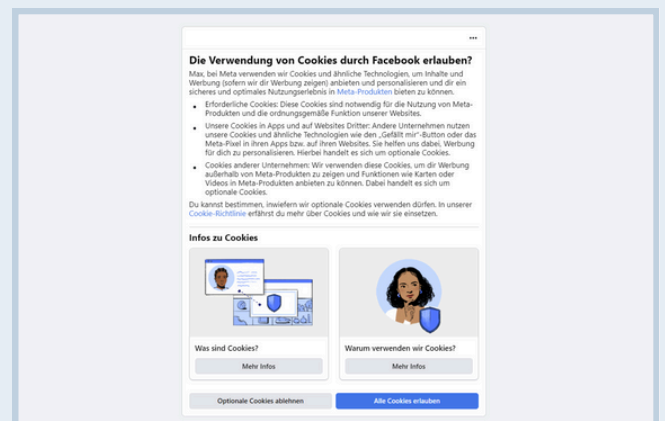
...

Die Verwendung von Cookies durch Facebook erlauben?

Max, bei Meta verwenden wir Cookies und ähnliche Technologien, um Inhalte und Werbung (sofern wir dir Werbung zeigen) anbieten und personalisieren und dir ein sicheres und optimales Nutzungserlebnis in Meta-Produkten bieten zu können.

- Erforderliche Cookies: Diese Cookies sind notwendig für die Nutzung von Meta-Produkten und die ordnungsgemäße Funktion unserer Websites.
- Unsere Cookies in Apps und auf Websites Dritter: Andere Unternehmen nutzen unsere Cookies und ähnliche Technologien wie den „Gefällt mir"-Button oder das Meta-Pixel in ihren Apps bzw. auf ihren Websites. Sie helfen uns dabei, Werbung für dich zu personalisieren. Hierbei handelt es sich um optionale Cookies.
- Cookies anderer Unternehmen: Wir verwenden diese Cookies, um dir Werbung außerhalb von Meta-Produkten zu zeigen und Funktionen wie Karten oder Videos in Meta-Produkten anbieten zu können. Dabei handelt es sich um optionale Cookies.

Du kannst bestimmen, inwiefern wir optionale Cookies verwenden dürfen. In unserer Cookie-Richtlinie erfährst du mehr über Cookies und wie wir sie einsetzen.

Infos zu Cookies

Was sind Cookies?

Mehr Infos

Warum verwenden wir Cookies?

Mehr Infos

Optionale Cookies ablehnen

Alle Cookies erlauben